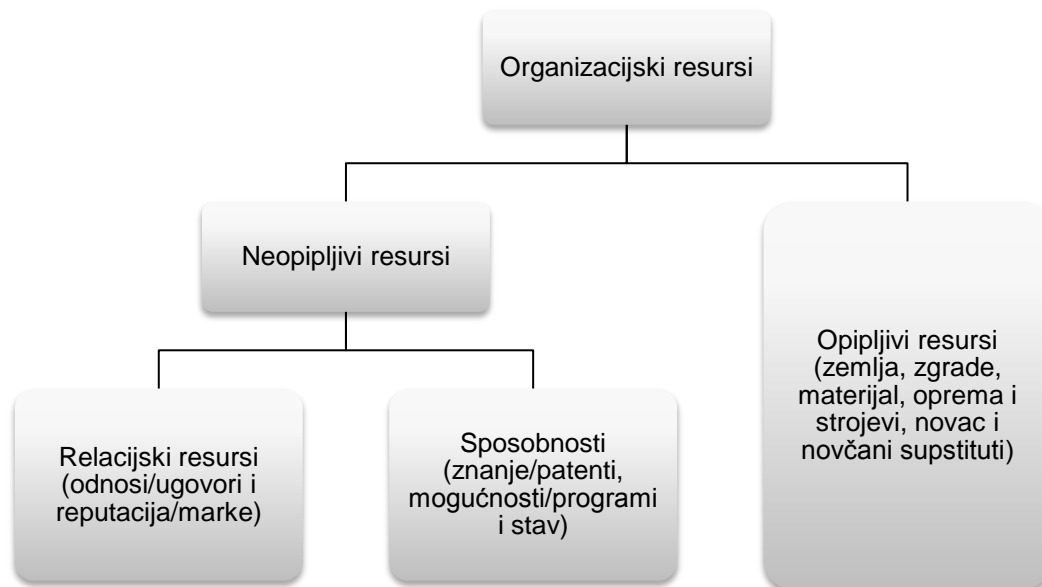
Organizacijski resursi

Neopipljivi resursi

Opipljivi resursi (zemlja, zgrade, materijal, oprema i strojevi, novac i novčani supstituti)

Relacijski resursi (odnosi/ugovori i reputacija/marke)

Sposobnosti (znanje/patenti, mogućnosti/programi i stav)